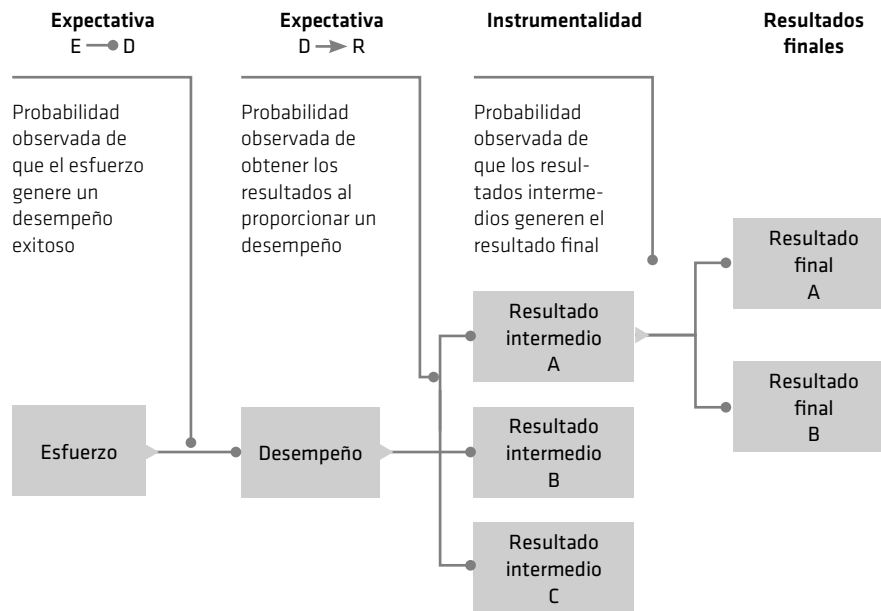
Expectativa
E —● D

Expectativa
D —► R

Instrumentalidad

Resultados finales

Probabilidad observada de que el esfuerzo genere un desempeño exitoso

Probabilidad observada de obtener los resultados al proporcionar un desempeño

Probabilidad observada de que los resultados intermedios generen el resultado final

Resultado final A

Resultado intermedio A

Resultado final B

Esfuerzo

Desempeño

Resultado intermedio B

Resultado intermedio C